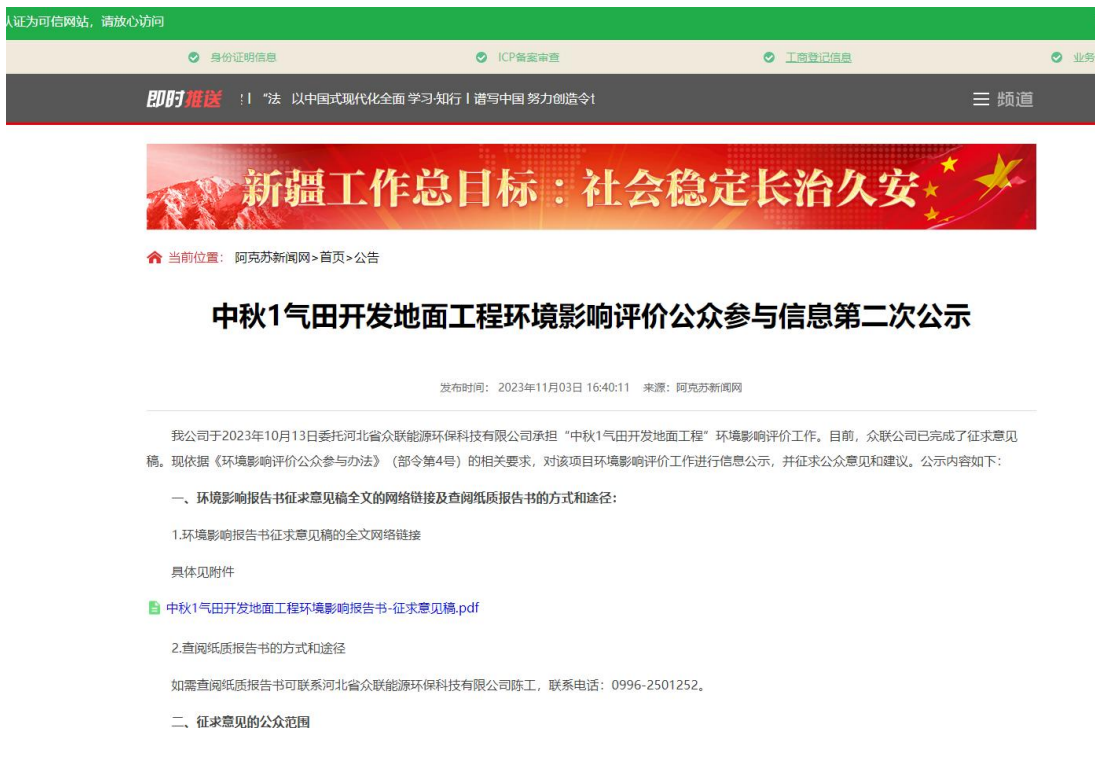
认证为可信网站，请放心访问

身份证明信息　ICP备案审查　工商登记信息　业务

即时推送　！| "法 以中国式现代化全面 学习·知行 | 谱写中国 努力创造令t　频道

新疆工作总目标：社会稳定长治久安

当前位置：阿克苏新闻网>首页>公告

中秋1气田开发地面工程环境影响评价公众参与信息第二次公示

发布时间：2023年11月03日 16:40:11　来源：阿克苏新闻网

我公司于2023年10月13日委托河北省众联能源环保科技有限公司承担"中秋1气田开发地面工程"环境影响评价工作。目前，众联公司已完成了征求意见稿。现依据《环境影响评价公众参与办法》（部令第4号）的相关要求，对该项目环境影响评价工作进行信息公示，并征求公众意见和建议。公示内容如下：

一、环境影响报告书征求意见稿全文的网络链接及查阅纸质报告书的方式和途径：

1.环境影响报告书征求意见稿的全文网络链接

具体见附件

中秋1气田开发地面工程环境影响报告书-征求意见稿.pdf

2.查阅纸质报告书的方式和途径

如需查阅纸质报告书可联系河北省众联能源环保科技有限公司陈工，联系电话：0996-2501252。

二、征求意见的公众范围